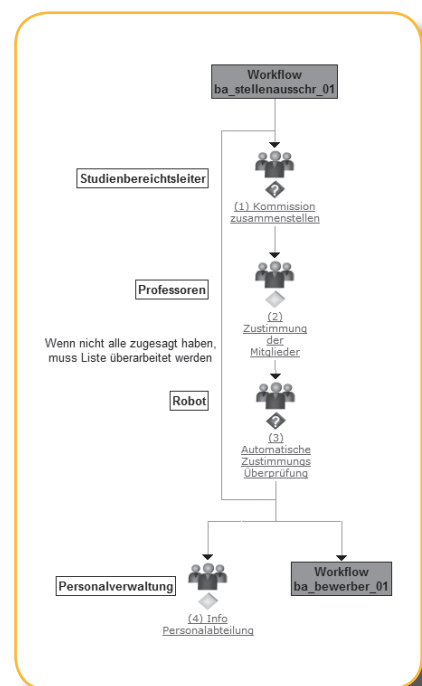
Workflow
ba_stellenausschr_01

Studienbereichtsleiter

(1) Kommission zusammenstellen

Professoren

(2) Zustimmung der Mitglieder

Wenn nicht alle zugesagt haben, muss Liste überarbeitet werden

Robot

(3) Automatische Zustimmungs Überprüfung

Personalverwaltung

(4) Info Personalabteilung

Workflow
ba_bewerber_01